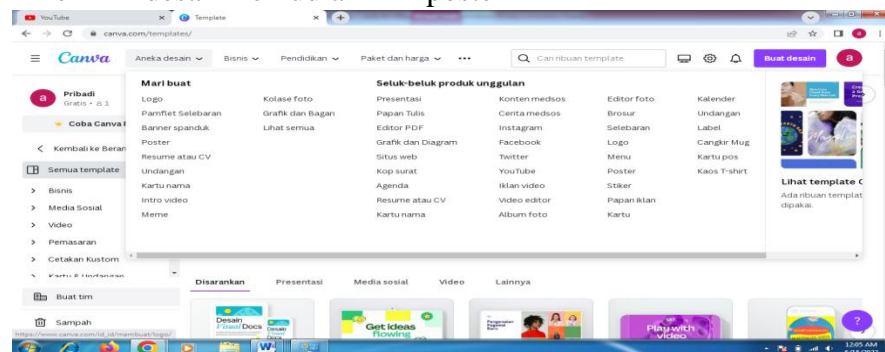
YouTube
Template
canva.com/templates/

Canva
Aneka desain
Bisnis
Pendidikan
Paket dan harga
•••
Cari ribuan template
Buat desain
a

Pribadi
Gratis • 1
Coba Canva
Kembali ke Beran
Semua template
Bisnis
Media Sosial
Video
Pemasaran
Cetakan Kustom
Kartu & Undangan
Buat tim
Sampah

Mari buat
Logo
Pamflet Selebaran
Banner spanduk
Poster
Resume atau CV
Undangan
Kartu nama
Intro video
Meme
Kolase foto
Grafik dan Bagan
Lihat semua

Seluk-beluk produk unggulan
Presentasi
Papan Tulis
Editor PDF
Grafik dan Diagram
Situs web
Kop surat
Agenda
Resume atau CV
Kartu nama
Konten medsos
Cerita medsos
Instagram
Facebook
Twitter
YouTube
Iklan video
Video editor
Album foto
Editor foto
Brosur
Selebaran
Logo
Menu
Poster
Stiker
Papan iklan
Kartu
Kalender
Undangan
Label
Cangkir Mug
Kartu pos
Kaos T-shirt

Lihat template
Ada ribuan templat dipakai.

Disarankan
Presentasi
Media sosial
Video
Lainnya

Desain Docs
Get Ideas flowing
Play with video

https://www.canva.com/id_id/membuat/logo/
12:05 AM